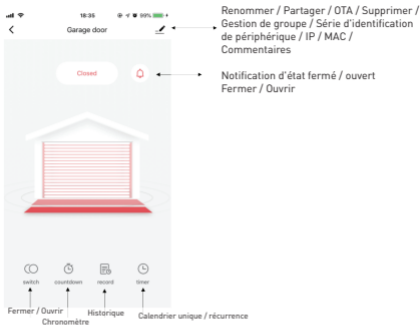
18:35
99%
Garage door
Renommer / Partager / OTA / Supprimer / Gestion de groupe / Série d'identification de périphérique / IP / MAC / Commentaires
Closed
Notification d'état fermé / ouvert
Fermer / Ouvrir
switch
countdown
record
timer
Fermer / Ouvrir
Chronomètre
Historique
Calendrier unique / récurrence